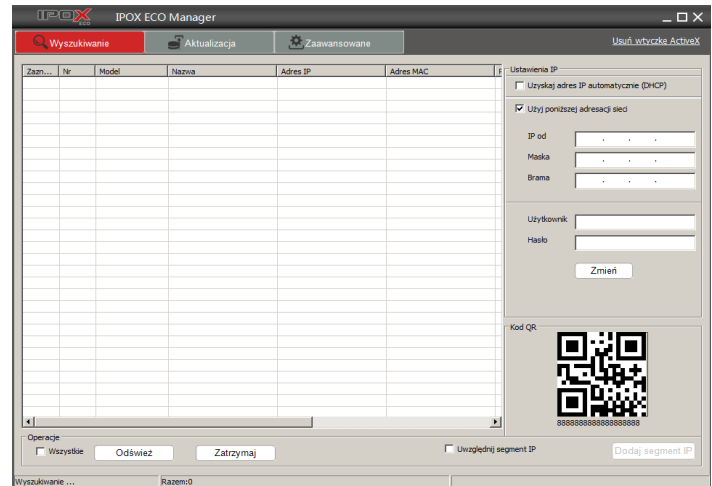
IPOX ECO
IPOX ECO Manager
_ □ X
Wyszukiwanie
Aktualizacja
Zaawansowane
Usuń wtyczkę ActiveX

| Zazn... | Nr | Model | Nazwa | Adres IP | Adres MAC | F |
|---|---|---|---|---|---|---|

Ustawienia IP
Uzyskaj adres IP automatycznie (DHCP)
Użyj poniższej adresacji sieci
IP od
Maska
Brama
Użytkownik
Hasło
Zmień
Kod QR
8888888888888888888
Operacje
Wszystkie
Odśwież
Zatrzymaj
Uwzględnij segment IP
Dodaj segment IP
Wyszukiwanie ...
Razem:0